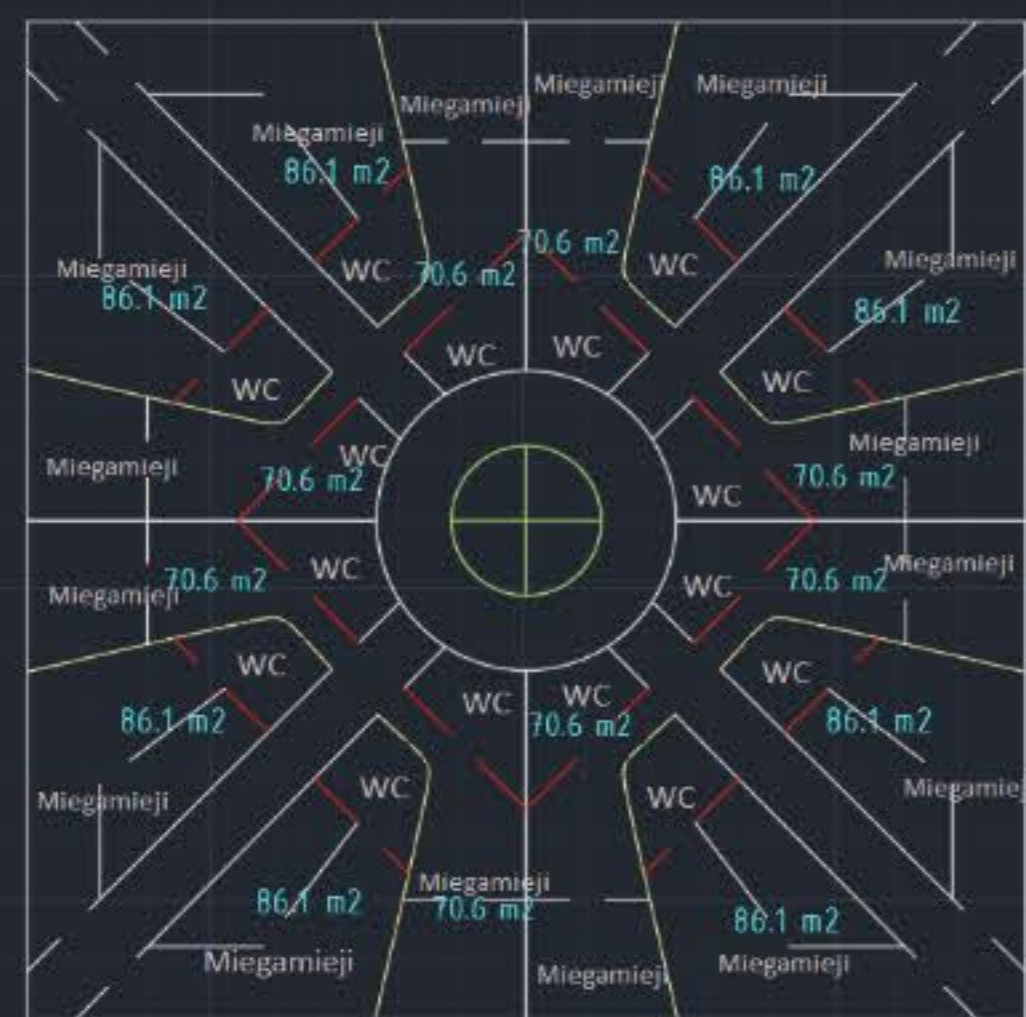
Miegamieji
Miegamieji
Miegamieji
Miegamieji
86.1 m2
86.1 m2
70.6 m2
Miegamieji
86.1 m2
WC
70.6 m2
WC
Miegamieji
86.1 m2
WC
WC
WC
WC
WC
Miegamieji
Miegamieji
70.6 m2
70.6 m2
WC
WC
Miegamieji
70.6 m2
WC
WC
70.6 m2
Miegamieji
WC
WC
86.1 m2
WC
WC
70.6 m2
86.1 m2
Miegamieji
WC
WC
Miegamie
Miegamieji
86.1 m2
70.6 m2
86.1 m2
Miegamieji
Miegamieji
Miegamieji